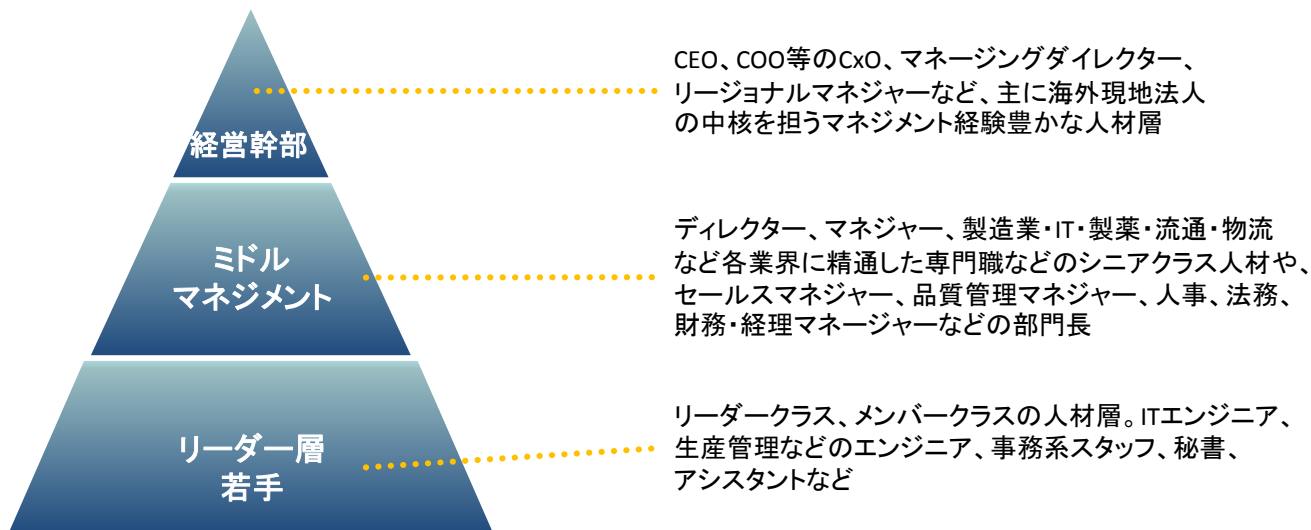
経営幹部

CEO、COO等のCxO、マネージングダイレクター、リージョナルマネジャーなど、主に海外現地法人の中核を担うマネジメント経験豊かな人材層

ミドル
マネジメント

ディレクター、マネジャー、製造業・IT・製薬・流通・物流など各業界に精通した専門職などのシニアクラス人材や、セールスマネジャー、品質管理マネジャー、人事、法務、財務・経理マネージャーなどの部門長

リーダー層
若手

リーダークラス、メンバークラスの人材層。ITエンジニア、生産管理などのエンジニア、事務系スタッフ、秘書、アシスタントなど